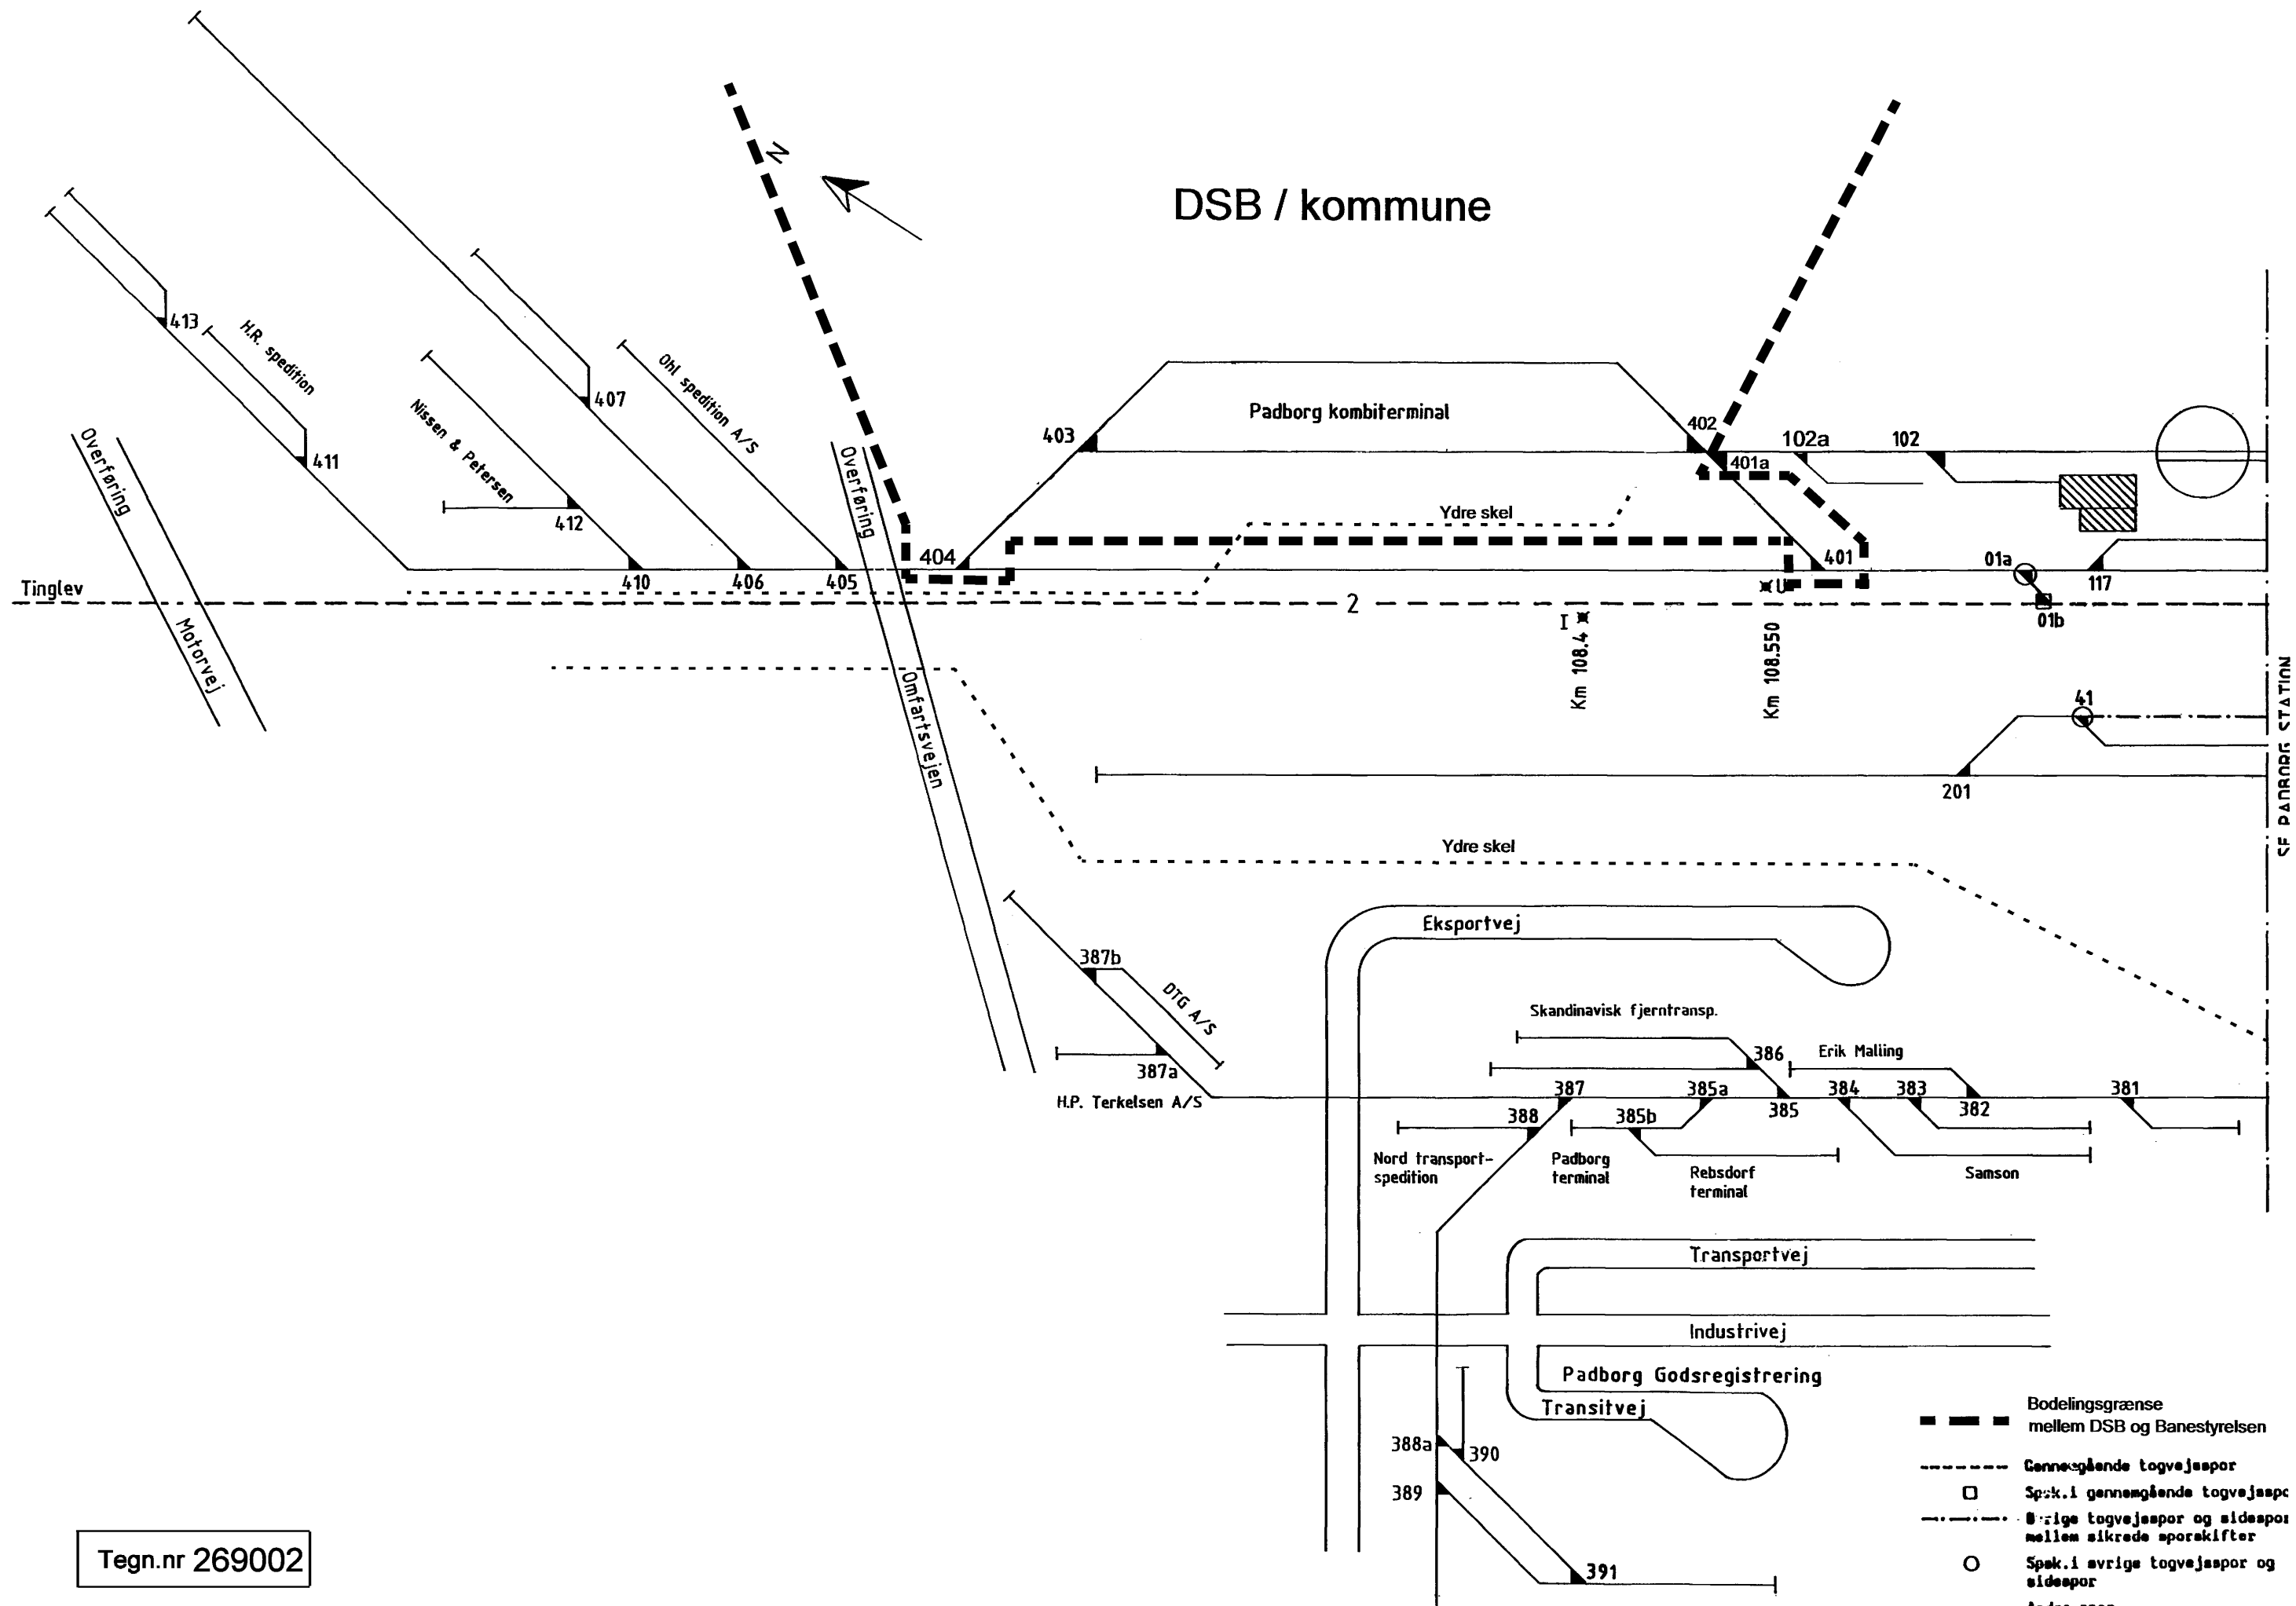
N

DSB / kommune

413
H.R. spedition
411
Nissen & Petersen
412
407
Ohl spedition A/S
Overføring
Overføring
410
406
405
404
403
Padborg kombiterminal
402
401a
102a
102
Ydre skel
401
01a
117
Tinglev
2
01b
U
I
Km 108.4
Km 108.550
Motorvej
Omfartsvejen
41
201
SE PADBORG STATION
Ydre skel
Eksportvej
387b
DTG A/S
387a
H.P. Terkelsen A/S
Skandinavisk fjerntransp.
386
Erik Malling
387
385a
385
384
383
382
381
388
385b
Nord transport-spedition
Padborg terminal
Rebsdorf terminal
Samson
Transportvej
Industrivej
Padborg Godsregistrering
Transitvej
388a
390
389
391

Bodelingsgrænse mellem DSB og Banestyrelsen
Gennemgående togvejsspor
Spsk.i gennemgående togvejsspo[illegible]
Øvrige togvejsspor og sidespor mellem sikrede sporskifter
Spsk.i øvrige togvejsspor og sidespor
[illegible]

Tegn.nr 269002